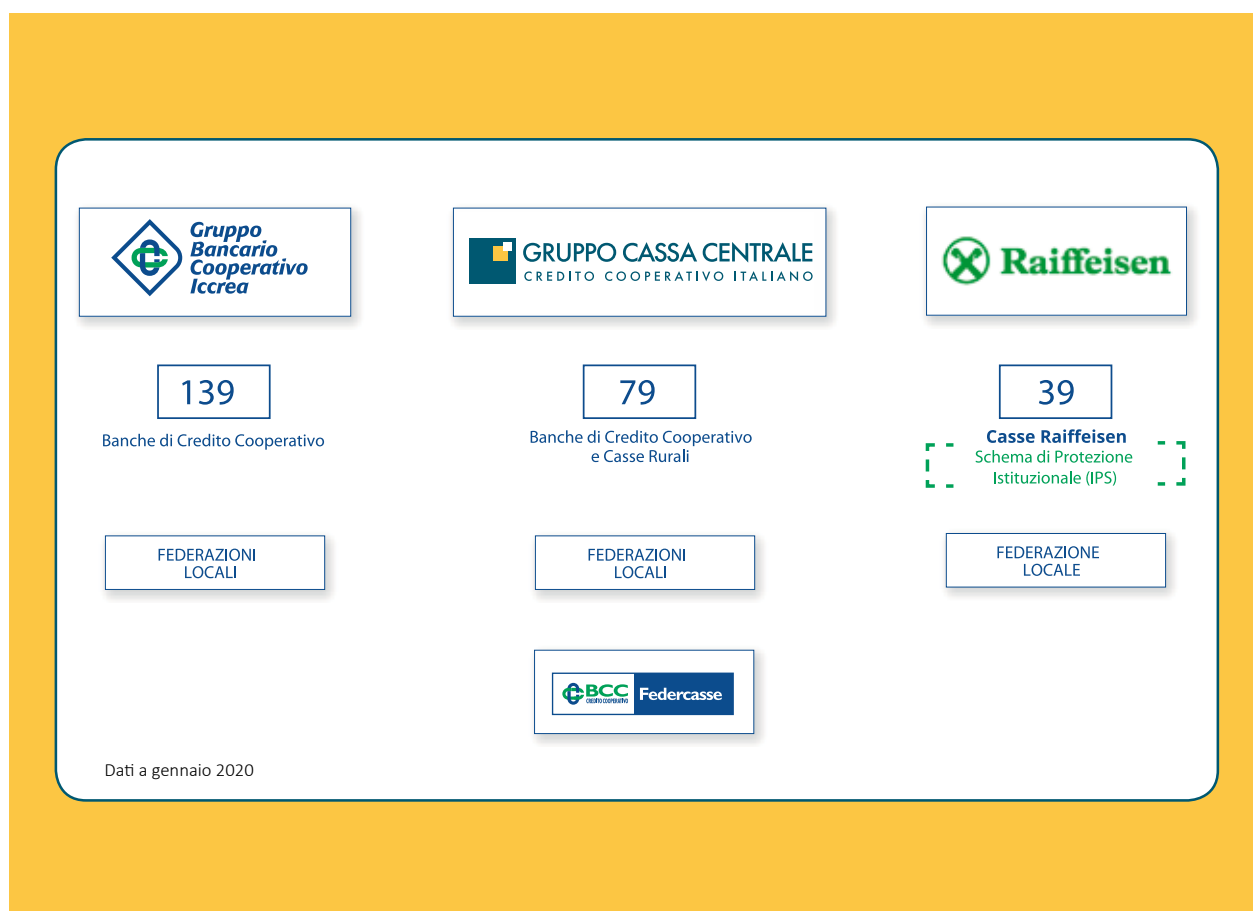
Gruppo Bancario Cooperativo Iccrea

GRUPPO CASSA CENTRALE
CREDITO COOPERATIVO ITALIANO

Raiffeisen

139
Banche di Credito Cooperativo

79
Banche di Credito Cooperativo e Casse Rurali

39
Casse Raiffeisen
Schema di Protezione Istituzionale (IPS)

FEDERAZIONI LOCALI

FEDERAZIONI LOCALI

FEDERAZIONE LOCALE

BCC CREDITO COOPERATIVO Federcasse

Dati a gennaio 2020